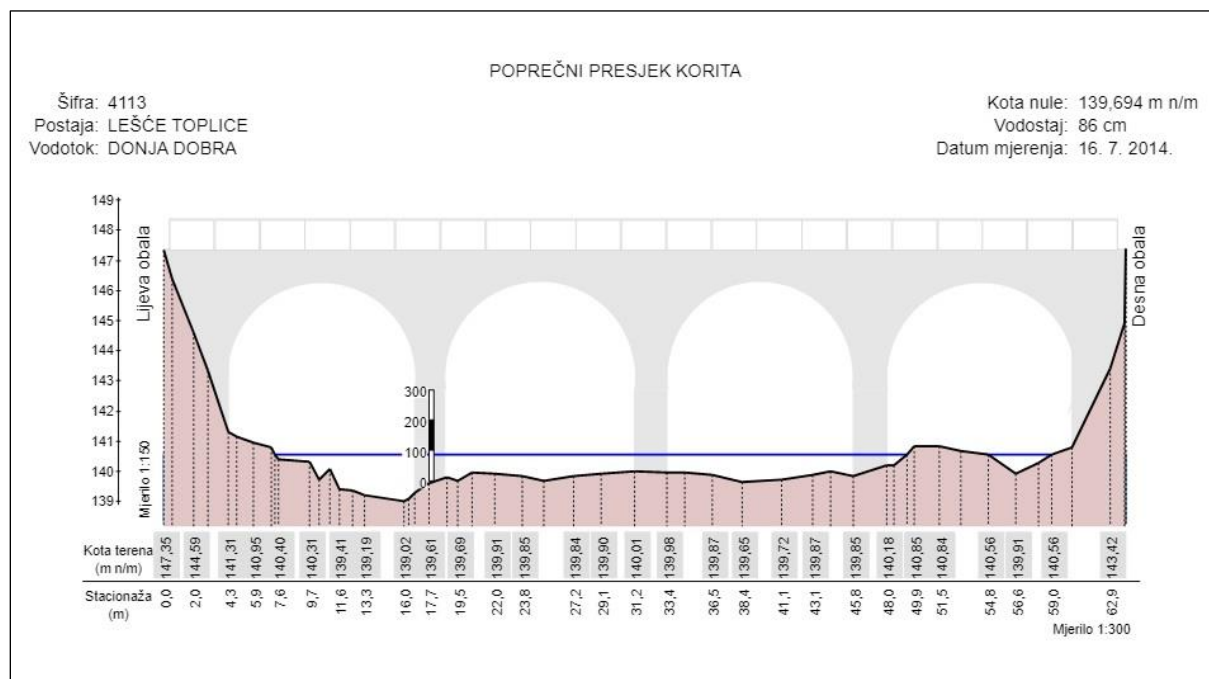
POPREČNI PRESJEK KORITA

Šifra: 4113
Postaja: LEŠĆE TOPLICE
Vodotok: DONJA DOBRA

Kota nule: 139,694 m n/m
Vodostaj: 86 cm
Datum mjerenja: 16. 7. 2014.

149
148
147
146
145
144
143
142
141
140
139

Lijeva obala
Desna obala
Mjerilo 1:150

300
200
100
0

| Kota terena (m n/m) | 147,35 | 144,59 | 141,31 | 140,95 | 140,40 | 140,31 | 139,41 | 139,19 | 139,02 | 139,61 | 139,69 | 139,91 | 139,85 | 139,84 | 139,90 | 140,01 | 139,98 | 139,87 | 139,65 | 139,72 | 139,87 | 139,85 | 140,18 | 140,85 | 140,84 | 140,56 | 139,91 | 140,56 | 143,42 |
|---|---|---|---|---|---|---|---|---|---|---|---|---|---|---|---|---|---|---|---|---|---|---|---|---|---|---|---|---|---|

Stacionaža (m): 0,0 2,0 4,3 5,9 7,6 9,7 11,6 13,3 16,0 17,7 19,5 22,0 23,8 27,2 29,1 31,2 33,4 36,5 38,4 41,1 43,1 45,8 48,0 49,9 51,5 54,8 56,6 59,0 62,9

Mjerilo 1:300